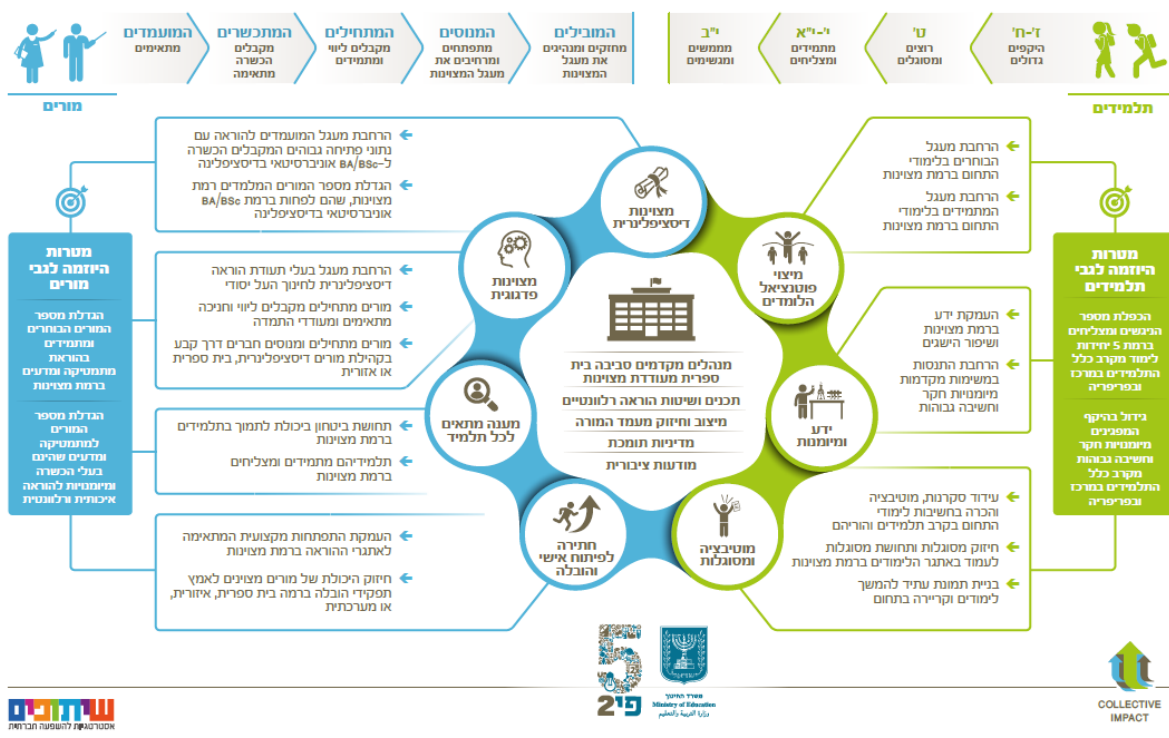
ז'-ח'
היקפים גדולים

ט'
רוצים ומסוגלים

י'-י"א
מתמידים ומצליחים

י"ב
מממשים ומגשימים

תלמידים

המובילים
מחזקים ומנהיגים את מעגל המצוינות

המנוסים
מתפתחים ומרחיבים את מעגל המצוינות

המתחילים
מקבלים ליווי ותמיכה

המתכשרים
מקבלים הכשרה מתאימה

המועמדים
מתאימים

מורים

הרחבת מעגל הבוחרים בלימודי התחום ברמת מצוינות

הרחבת מעגל המתמידים בלימודי התחום ברמת מצוינות

מטרות היוזמה לגבי תלמידים

הכפלת מספר הניגשים ומצליחים ברמת 5 יחידות לימוד מקרב כלל התלמידים במרכז ובפריפריה

גידול בהיקף המפגינים מיומנויות חקר וחשיבה גבוהות מקרב כלל התלמידים במרכז ובפריפריה

העמקת ידע ברמת מצוינות ושיפור הישגים

הרחבת התנסות במשימות מקדמות מיומנויות חקר וחשיבה גבוהות

עידוד סקרנות, מוטיבציה והכרה בחשיבות לימודי התחום בקרב תלמידים והוריהם

חיזוק מסוגלות ותחושת מסוגלות לעמוד באתגר הלימודים ברמת מצוינות

בניית תמונת עתיד להמשך לימודים וקריירה בתחום

הרחבת מעגל המועמדים להוראה עם נתוני פתיחה גבוהים המקבלים הכשרה ל-BA/BSc אוניברסיטאי בדיסציפלינה

הגדלת מספר המורים המלמדים רמת מצוינות, שהם לפחות ברמת BA/BSc אוניברסיטאי בדיסציפלינה

מטרות היוזמה לגבי מורים

הגדלת מספר המורים הבוחרים ומתמידים בהוראת מתמטיקה ומדעים ברמת מצוינות

הגדלת מספר המורים למתמטיקה ומדעים שהינם בעלי הכשרה ומיומנויות להוראה איכותית ורלוונטית

הרחבת מעגל בעלי תעודת הוראה דיסציפלינרית לחינוך העל יסודי

מורים מתחילים מקבלים ליווי ותמיכה מתאימים ומעודדי התמדה

מורים מתחילים ומנוסים חברים דרך קבע בקהילת מורים דיסציפלינרית, בית ספרית או אזורית

תחושת ביטחון ביכולת לתמוך בתלמידים ברמת מצוינות

תלמידיהם מתמידים ומצליחים ברמת מצוינות

העמקת התפתחות מקצועית המתאימה לאתגרי ההוראה ברמת מצוינות

חיזוק היכולת של מורים מצוינים לאמץ תפקידי הובלה ברמה בית ספרית, אזורית, או מערכתית

מצוינות דיסציפלינרית

מיצוי פוטנציאל הלומדים

ידע ומיומנות

מוטיבציה ומסוגלות

חתירה לפיתוח אישי והובלה

מענה מתאים לכל תלמיד

מצוינות פדגוגית

מנהלים מקדמים סביבה בית ספרית מעודדת מצוינות

תכנים ושיטות הוראה רלוונטיים

מיצוב וחיזוק מעמד המורה

מדיניות תומכת

מודעות ציבורית

משרד החינוך
Ministry of Education
وزارة التربية والتعليم

5
פי 2

שיתופים
אסטרטגיות להשפעה חברתית

COLLECTIVE IMPACT